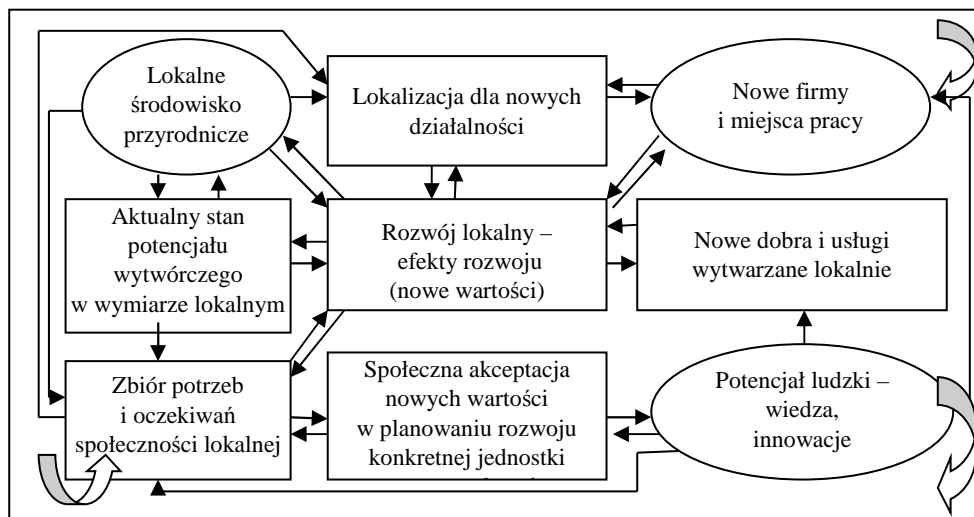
Lokalne środowisko przyrodnicze

Lokalizacja dla nowych działalności

Nowe firmy i miejsca pracy

Aktualny stan potencjału wytwórczego w wymiarze lokalnym

Rozwój lokalny – efekty rozwoju (nowe wartości)

Nowe dobra i usługi wytwarzane lokalnie

Zbiór potrzeb i oczekiwań społeczności lokalnej

Społeczna akceptacja nowych wartości w planowaniu rozwoju konkretnej jednostki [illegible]

Potencjał ludzki – wiedza, innowacje